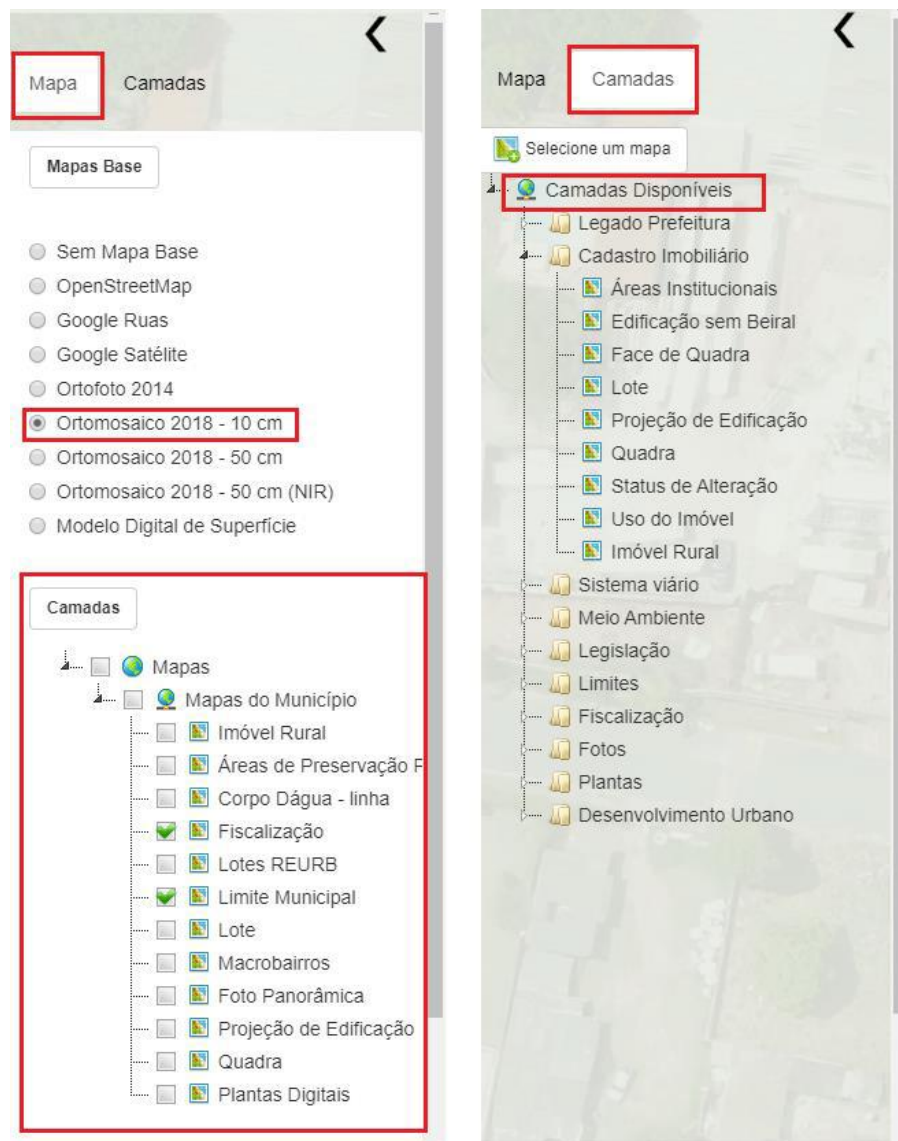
Mapa Camadas

Mapas Base

Sem Mapa Base
OpenStreetMap
Google Ruas
Google Satélite
Ortofoto 2014
Ortomosaico 2018 - 10 cm
Ortomosaico 2018 - 50 cm
Ortomosaico 2018 - 50 cm (NIR)
Modelo Digital de Superfície

Camadas

Mapas
Mapas do Município
Imóvel Rural
Áreas de Preservação F
Corpo Dágua - linha
Fiscalização
Lotes REURB
Limite Municipal
Lote
Macrobairros
Foto Panorâmica
Projeção de Edificação
Quadra
Plantas Digitais

Mapa Camadas

Selecione um mapa

Camadas Disponíveis
Legado Prefeitura
Cadastro Imobiliário
Áreas Institucionais
Edificação sem Beiral
Face de Quadra
Lote
Projeção de Edificação
Quadra
Status de Alteração
Uso do Imóvel
Imóvel Rural
Sistema viário
Meio Ambiente
Legislação
Limites
Fiscalização
Fotos
Plantas
Desenvolvimento Urbano